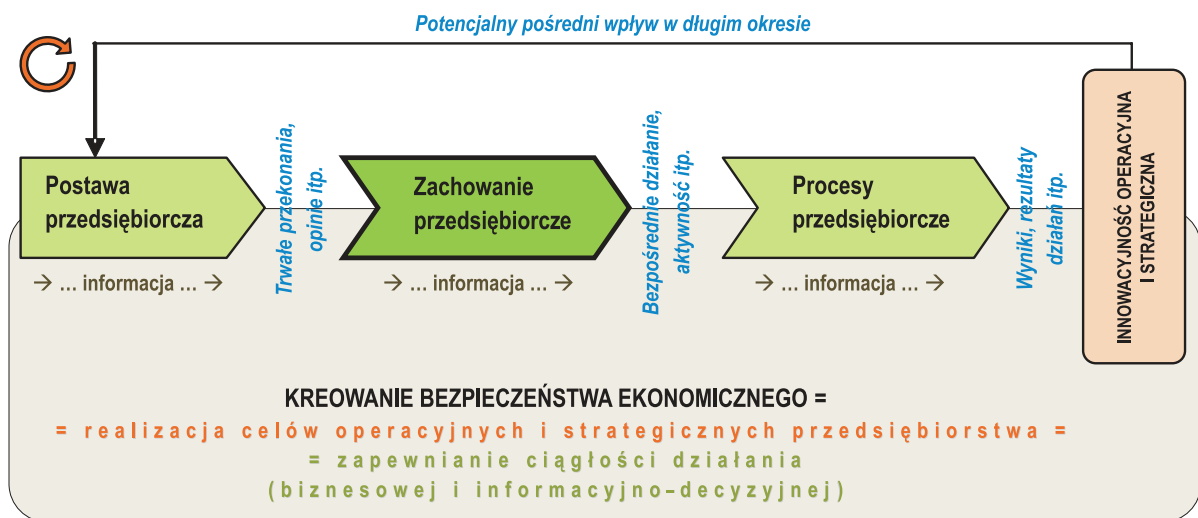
Potencjalny pośredni wpływ w długim okresie

Postawa przedsiębiorcza

→ … informacja … →

Trwałe przekonania, opinie itp.

Zachowanie przedsiębiorcze

→ … informacja … →

Bezpośrednie działanie, aktywność itp.

Procesy przedsiębiorcze

→ … informacja … →

Wyniki, rezultaty działań itp.

INNOWACYJNOŚĆ OPERACYJNA I STRATEGICZNA

KREOWANIE BEZPIECZEŃSTWA EKONOMICZNEGO =
= realizacja celów operacyjnych i strategicznych przedsiębiorstwa =
= zapewnianie ciągłości działania
(biznesowej i informacyjno-decyzyjnej)